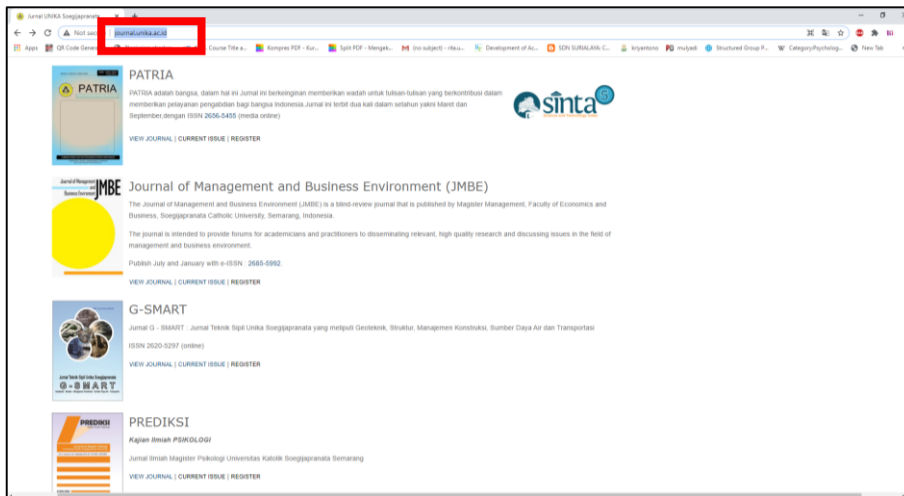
Jurnal UNIKA Soegijapranata

Not sec | journal.unika.ac.id

Apps QR Code Gener Course Title a... Kompres PDF - Kur... Split PDF - Mengek... (no subject) - rita.u... Development of Ac... SDN SURALAYA C... kriyantono mulyadi Structured Group P... Category:Psycholog... New Tab

PATRIA

PATRIA

PATRIA adalah bangsa, dalam hal ini Jurnal ini berkeinginan memberikan wadah untuk tulisan-tulisan yang berkontribusi dalam memberikan pelayanan pengabdian bagi bangsa Indonesia.Jurnal ini terbit dua kali dalam setahun yakni Maret dan September,dengan ISSN 2656-5455 (media online)

VIEW JOURNAL | CURRENT ISSUE | REGISTER

sinta

JMBE

Journal of Management and Business Environment (JMBE)

The Journal of Management and Business Environment (JMBE) is a blind-review journal that is published by Magister Management, Faculty of Economics and Business, Soegijapranata Catholic University, Semarang, Indonesia.

The journal is intended to provide forums for academicians and practitioners to disseminating relevant, high quality research and discussing issues in the field of management and business environment.

Publish July and January with e-ISSN : 2685-5992.

VIEW JOURNAL | CURRENT ISSUE | REGISTER

G-SMART

G-SMART

Jurnal G - SMART : Jurnal Teknik Sipil Unika Soegijapranata yang meliputi Geoteknik, Struktur, Manajemen Konstruksi, Sumber Daya Air dan Transportasi

ISSN 2620-5297 (online)

VIEW JOURNAL | CURRENT ISSUE | REGISTER

PREDIKSI

PREDIKSI

Kajian Ilmiah PSIKOLOGI

Jurnal Ilmiah Magister Psikologi Universitas Katolik Soegijapranata Semarang

VIEW JOURNAL | CURRENT ISSUE | REGISTER